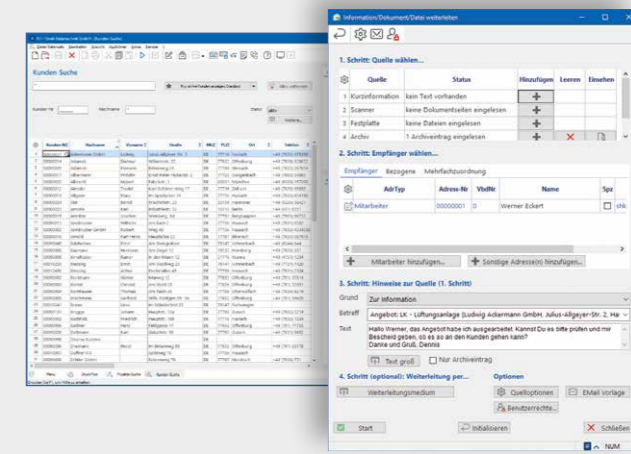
Information/Dokument/Datei weiterleiten

1. Schritt: Quelle wählen...

| | Quelle | Status | Hinzufügen | Leeren | Einsehen |
|---|---|---|---|---|---|
| 1 | Kurzinformation | kein Text vorhanden | + | | |
| 2 | Scanner | keine Dokumentseiten eingelesen | + | | |
| 3 | Festplatte | keine Dateien eingelesen | + | | |
| 4 | Archiv | 1 Archiveintrag eingelesen | + | × | |

2. Schritt: Empfänger wählen...

Empfänger | Bezogene | Mehrfachzuordnung

| | AdrTyp | Adress-Nr | VbdNr | Name | Spz |
|---|---|---|---|---|---|
| | Mitarbeiter | 00000001 | 0 | Werner Eckert | |

+ Mitarbeiter hinzufügen... + Sonstige Adresse(n) hinzufügen...

3. Schritt: Hinweise zur Quelle (1. Schritt)

Grund Zur Information

Betreff Angebot: LK - Lüftungsanlage (Ludwig Ackermann GmbH, Julius-Allgeyer-Str. 2, Ha

Text Hallo Werner, das Angebot habe ich ausgearbeitet. Kannst Du es bitte prüfen und mir Bescheid geben, ob es so an den Kunden gehen kann? Danke und Gruß, Dennis

Text groß Nur Archiveintrag

4. Schritt (optional): Weiterleitung per... Optionen

Weiterleitungsmedium Queloptionen EMail Vorlage Benutzerrechte...

Start Initialisieren Schließen

NUM

Kunden Suche